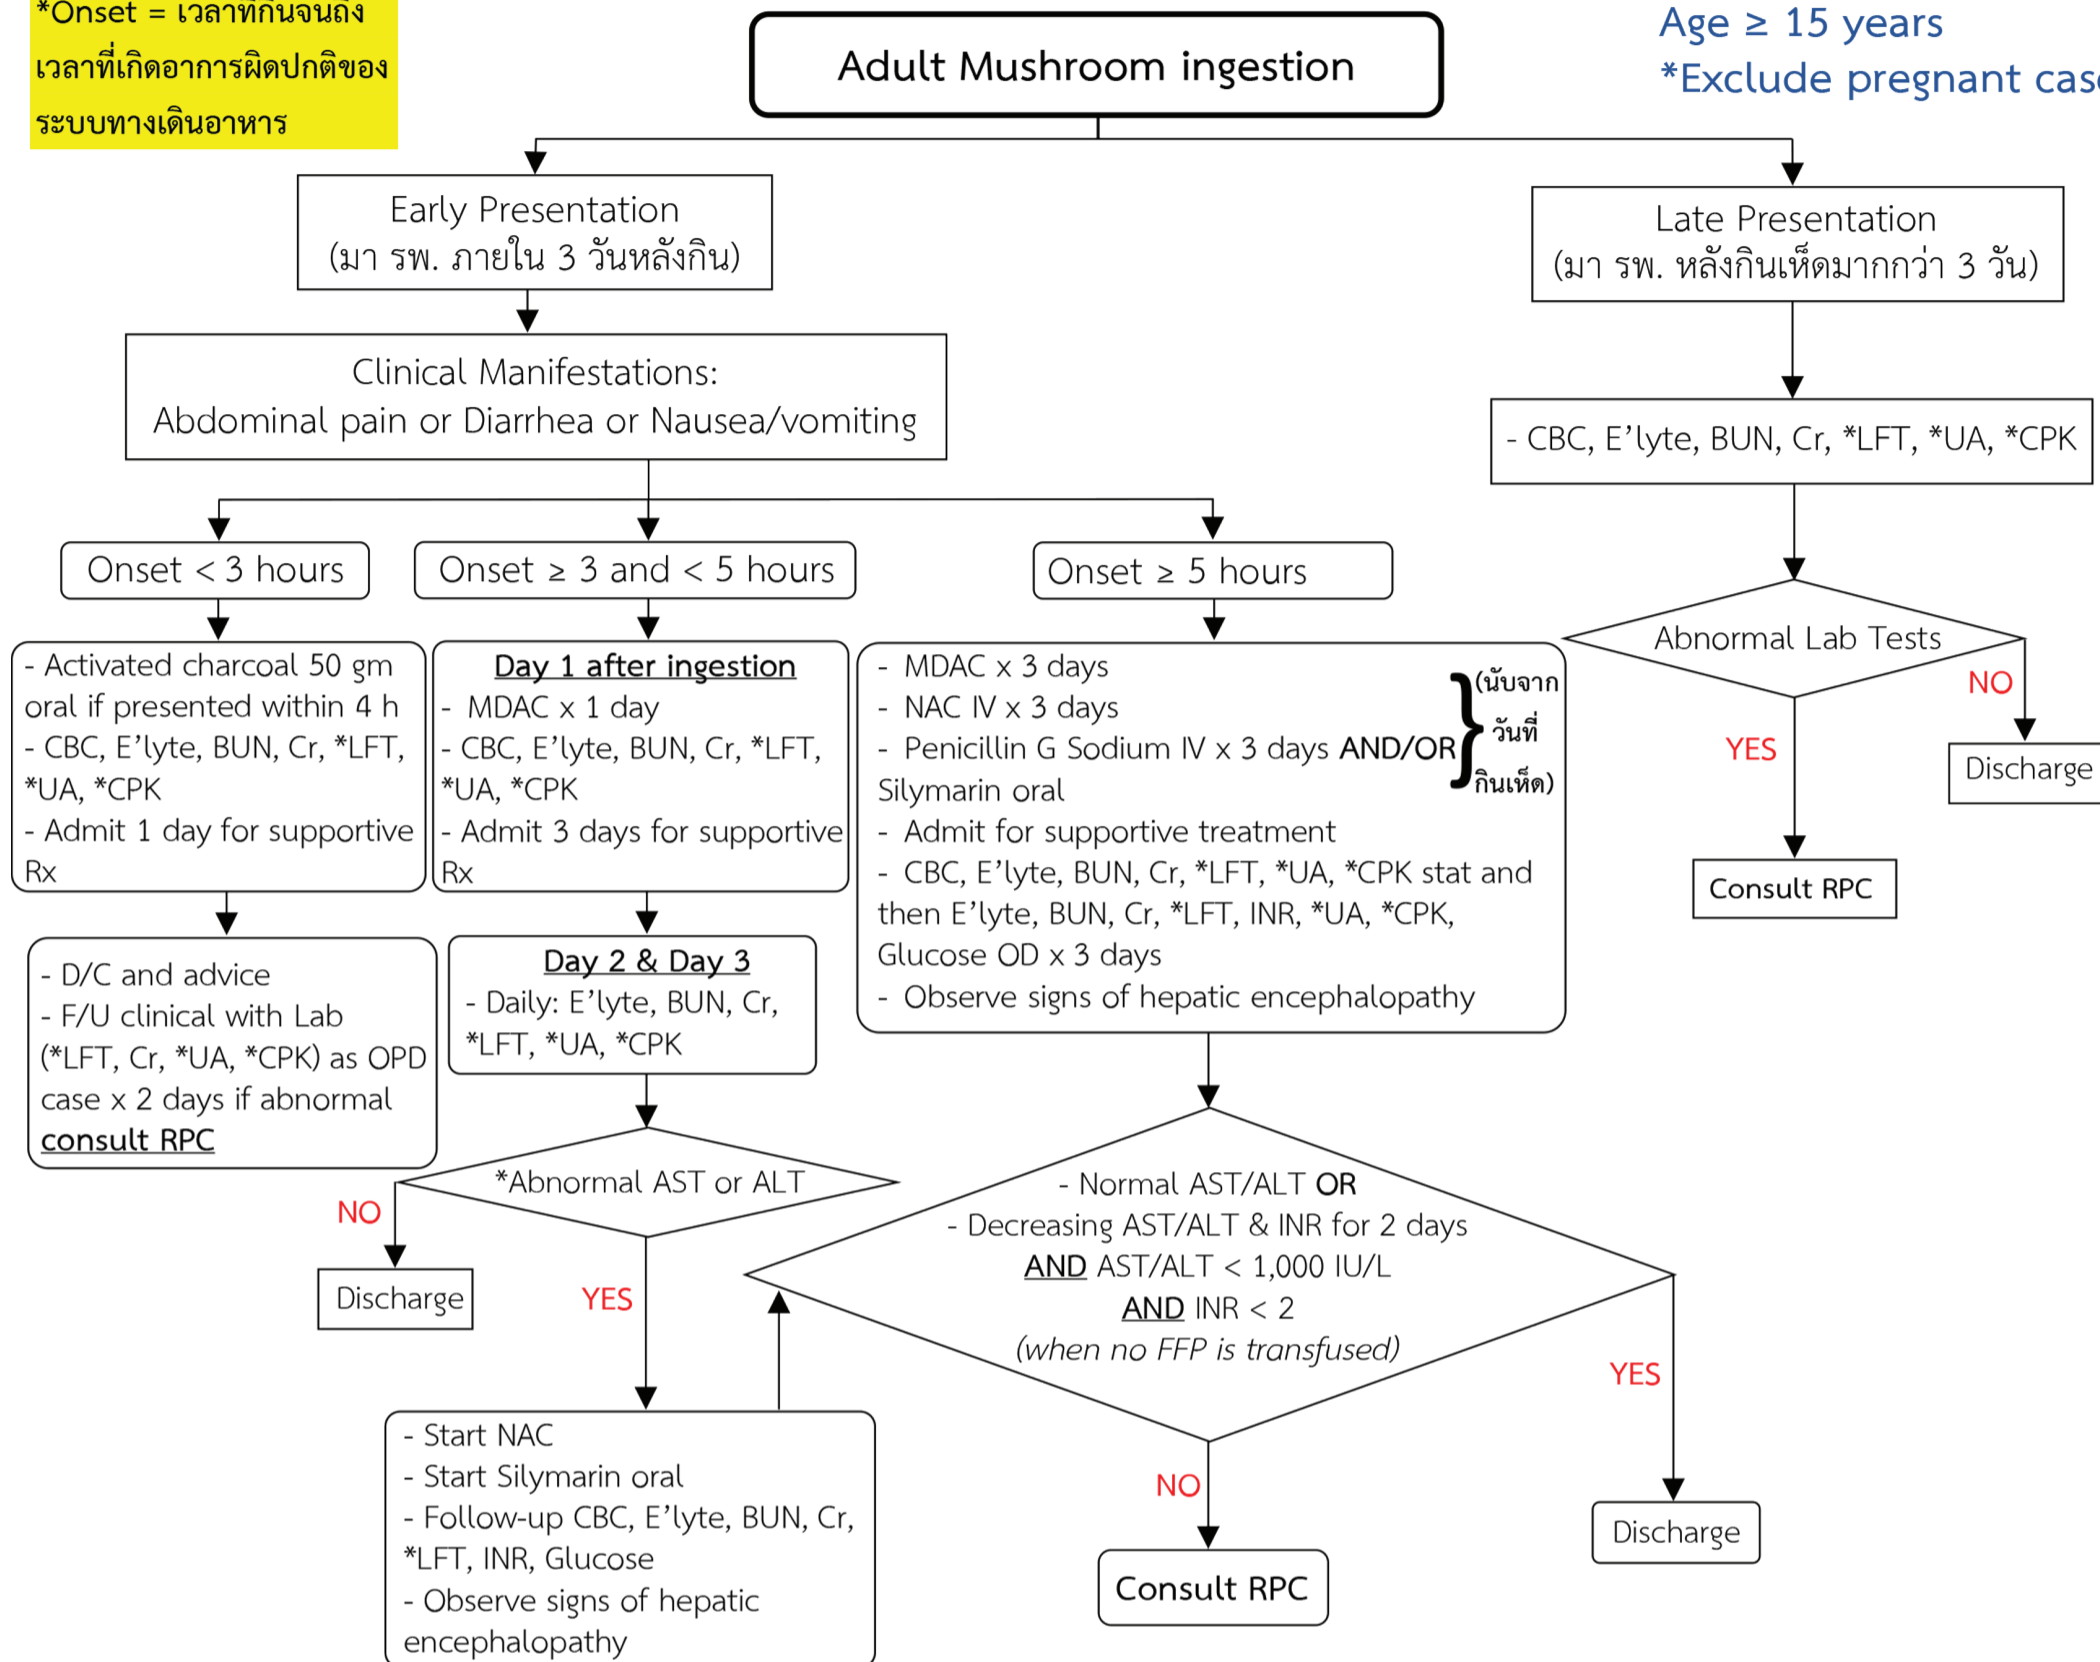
*Onset = เวลาที่กินจนถึงเวลาที่เกิดอาการผิดปกติของระบบทางเดินอาหาร

Adult Mushroom ingestion

Age ≥ 15 years
*Exclude pregnant cas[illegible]

Early Presentation
(มา รพ. ภายใน 3 วันหลังกิน)

Late Presentation
(มา รพ. หลังกินเห็ดมากกว่า 3 วัน)

Clinical Manifestations:
Abdominal pain or Diarrhea or Nausea/vomiting

- CBC, E'lyte, BUN, Cr, *LFT, *UA, *CPK

Onset < 3 hours

Onset ≥ 3 and < 5 hours

Onset ≥ 5 hours

Abnormal Lab Tests

NO

Discharge

YES

Consult RPC

- Activated charcoal 50 gm oral if presented within 4 h
- CBC, E'lyte, BUN, Cr, *LFT, *UA, *CPK
- Admit 1 day for supportive Rx

Day 1 after ingestion
- MDAC x 1 day
- CBC, E'lyte, BUN, Cr, *LFT, *UA, *CPK
- Admit 3 days for supportive Rx

- MDAC x 3 days
- NAC IV x 3 days
- Penicillin G Sodium IV x 3 days AND/OR Silymarin oral
(นับจากวันที่กินเห็ด)
- Admit for supportive treatment
- CBC, E'lyte, BUN, Cr, *LFT, *UA, *CPK stat and then E'lyte, BUN, Cr, *LFT, INR, *UA, *CPK, Glucose OD x 3 days
- Observe signs of hepatic encephalopathy

- D/C and advice
- F/U clinical with Lab (*LFT, Cr, *UA, *CPK) as OPD case x 2 days if abnormal consult RPC

Day 2 & Day 3
- Daily: E'lyte, BUN, Cr, *LFT, *UA, *CPK

*Abnormal AST or ALT

NO

Discharge

YES

- Normal AST/ALT OR
- Decreasing AST/ALT & INR for 2 days
AND AST/ALT < 1,000 IU/L
AND INR < 2
(when no FFP is transfused)

YES

NO

- Start NAC
- Start Silymarin oral
- Follow-up CBC, E'lyte, BUN, Cr, *LFT, INR, Glucose
- Observe signs of hepatic encephalopathy

Consult RPC

Discharge